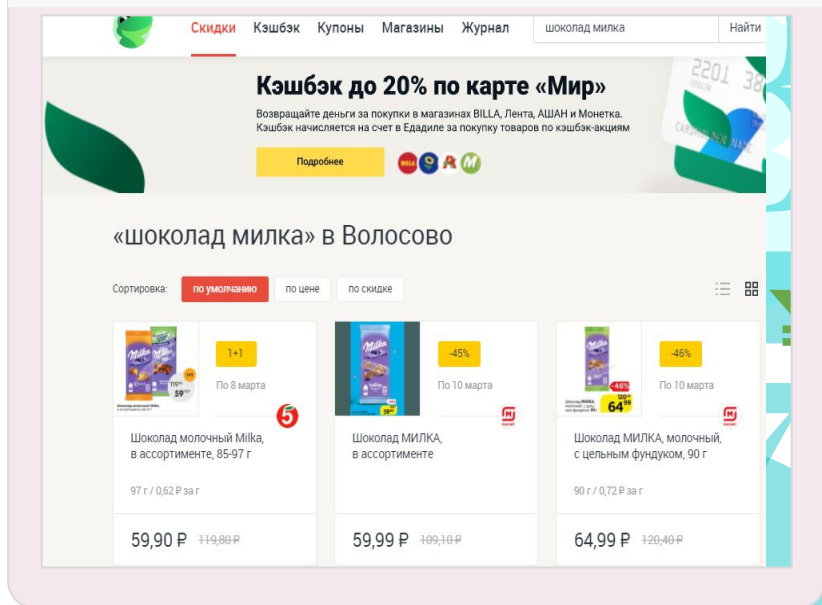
Скидки Кэшбэк Купоны Магазины Журнал шоколад милка Найти

Кэшбэк до 20% по карте «Мир»

Возвращайте деньги за покупки в магазинах BILLA, Лента, АШАН и Монетка. Кэшбэк начисляется на счет в Едадиле за покупку товаров по кэшбэк-акциям

Подробнее

«шоколад милка» в Волосово

Сортировка: по умолчанию по цене по скидке

1+1
По 8 марта
Шоколад молочный Milka, в ассортименте, 85-97 г
97 г / 0,62 ₽ за г
59,90 ₽ 119,80 ₽

-45%
По 10 марта
Шоколад МИЛКА, в ассортименте
59,99 ₽ 109,10 ₽

-46%
По 10 марта
Шоколад МИЛКА, молочный, с цельным фундуком, 90 г
90 г / 0,72 ₽ за г
64,99 ₽ 120,40 ₽